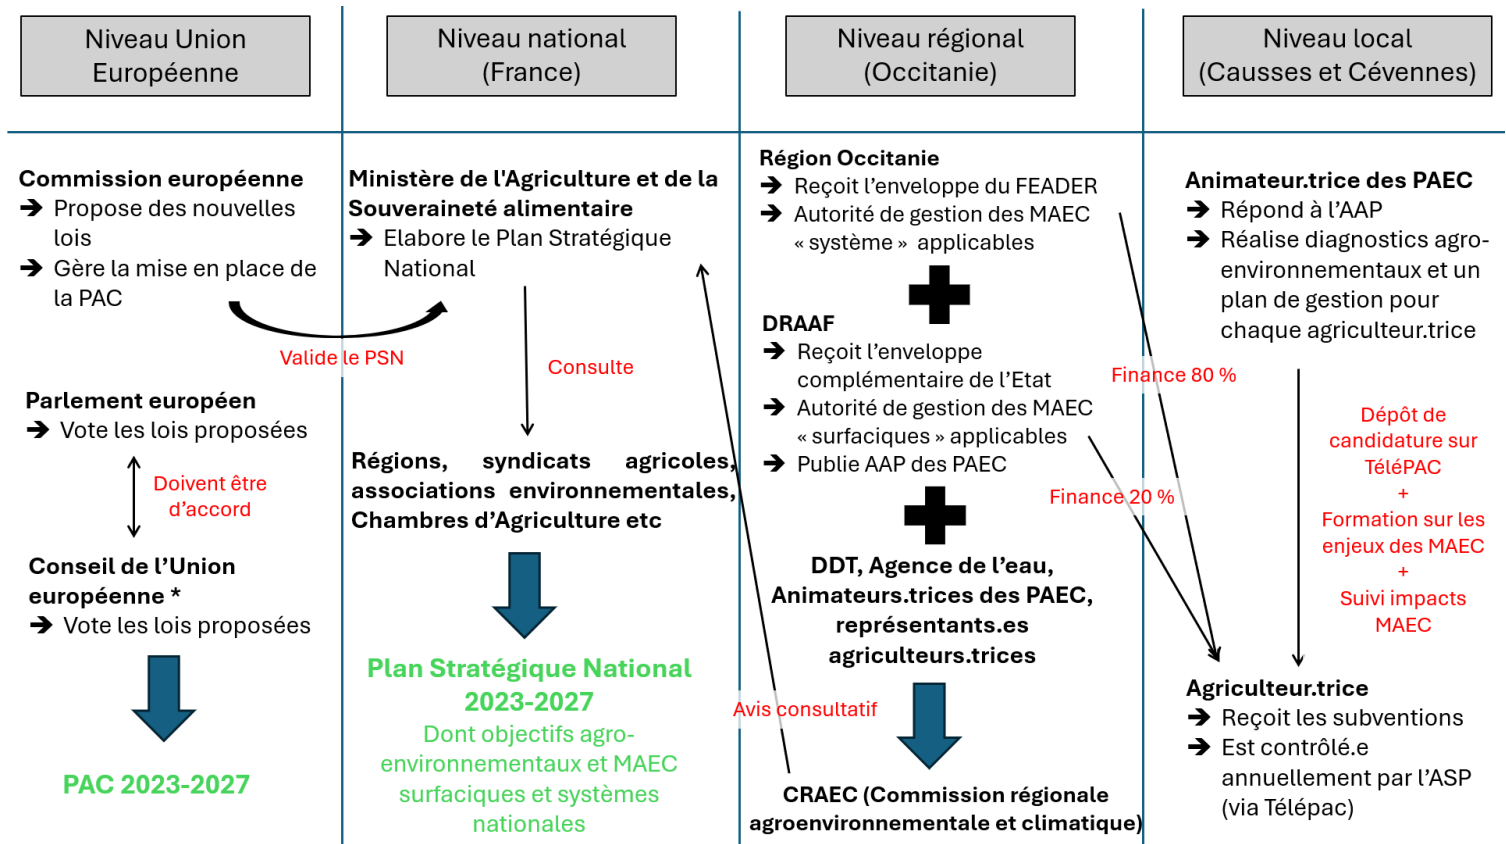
Niveau Union Européenne

Niveau national (France)

Niveau régional (Occitanie)

Niveau local (Causses et Cévennes)

**Commission européenne**
➔ Propose des nouvelles lois
➔ Gère la mise en place de la PAC

Valide le PSN

**Parlement européen**
➔ Vote les lois proposées

Doivent être d'accord

**Conseil de l'Union européenne ***
➔ Vote les lois proposées

PAC 2023-2027

**Ministère de l'Agriculture et de la Souveraineté alimentaire**
➔ Elabore le Plan Stratégique National

Consulte

**Régions, syndicats agricoles, associations environnementales, Chambres d'Agriculture etc**

Plan Stratégique National 2023-2027

Dont objectifs agro-environnementaux et MAEC surfaciques et systèmes nationales

**Région Occitanie**
➔ Reçoit l'enveloppe du FEADER
➔ Autorité de gestion des MAEC « système » applicables

**DRAAF**
➔ Reçoit l'enveloppe complémentaire de l'Etat
➔ Autorité de gestion des MAEC « surfaciques » applicables
➔ Publie AAP des PAEC

**DDT, Agence de l'eau, Animateurs.trices des PAEC, représentants.es agriculteurs.trices**

Avis consultatif

**CRAEC (Commission régionale agroenvironnementale et climatique)**

Finance 80 %

Finance 20 %

**Animateur.trice des PAEC**
➔ Répond à l'AAP
➔ Réalise diagnostics agro-environnementaux et un plan de gestion pour chaque agriculteur.trice

Dépôt de candidature sur TéléPAC
+
Formation sur les enjeux des MAEC
+
Suivi impacts MAEC

**Agriculteur.trice**
➔ Reçoit les subventions
➔ Est contrôlé.e annuellement par l'ASP (via Télépac)